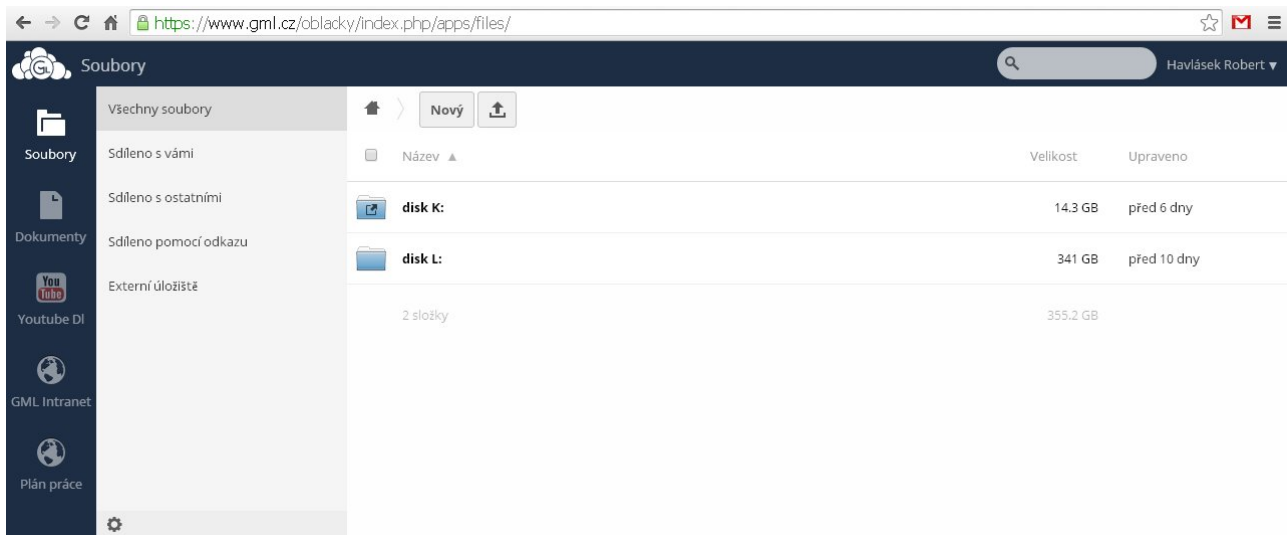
https://www.gml.cz/oblacky/index.php/apps/files/

G Soubory

Havlásek Robert ▾

Soubory

Dokumenty

You Tube

Youtube Dl

GML Intranet

Plán práce

Všechny soubory

Sdíleno s vámi

Sdíleno s ostatními

Sdíleno pomocí odkazu

Externí úložiště

Nový

| Název ▲ | Velikost | Upraveno |
|---|---|---|
| disk K: | 14.3 GB | před 6 dny |
| disk L: | 341 GB | před 10 dny |
| 2 složky | 355.2 GB | |